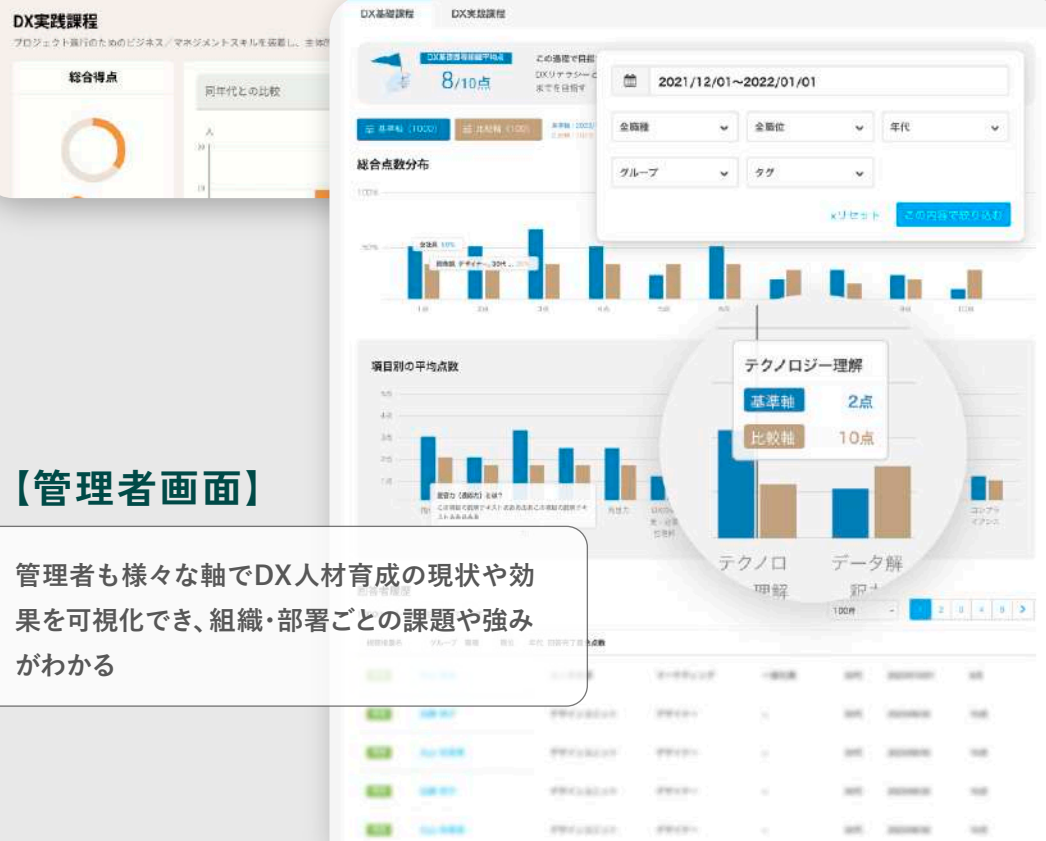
DX実践課程

プロジェクト遂行のためのビジネス／マネジメントスキルを習得し、主体的

総合得点

同年代との比較

DX基礎課程

DX実践課程

8/10点

この過程で目標

2021/12/01~2022/01/01

全職種

全階位

年代

グループ

タグ

×リセット

この内容で絞り込む

総合点数分布

項目別の平均点数

テクノロジー理解

基準軸

2点

比較軸

10点

テクノロ理解

データ解釈

100件

1 2 3 4 5

【管理者画面】

管理者も様々な軸でDX人材育成の現状や効果を可視化でき、組織・部署ごとの課題や強みがわかる